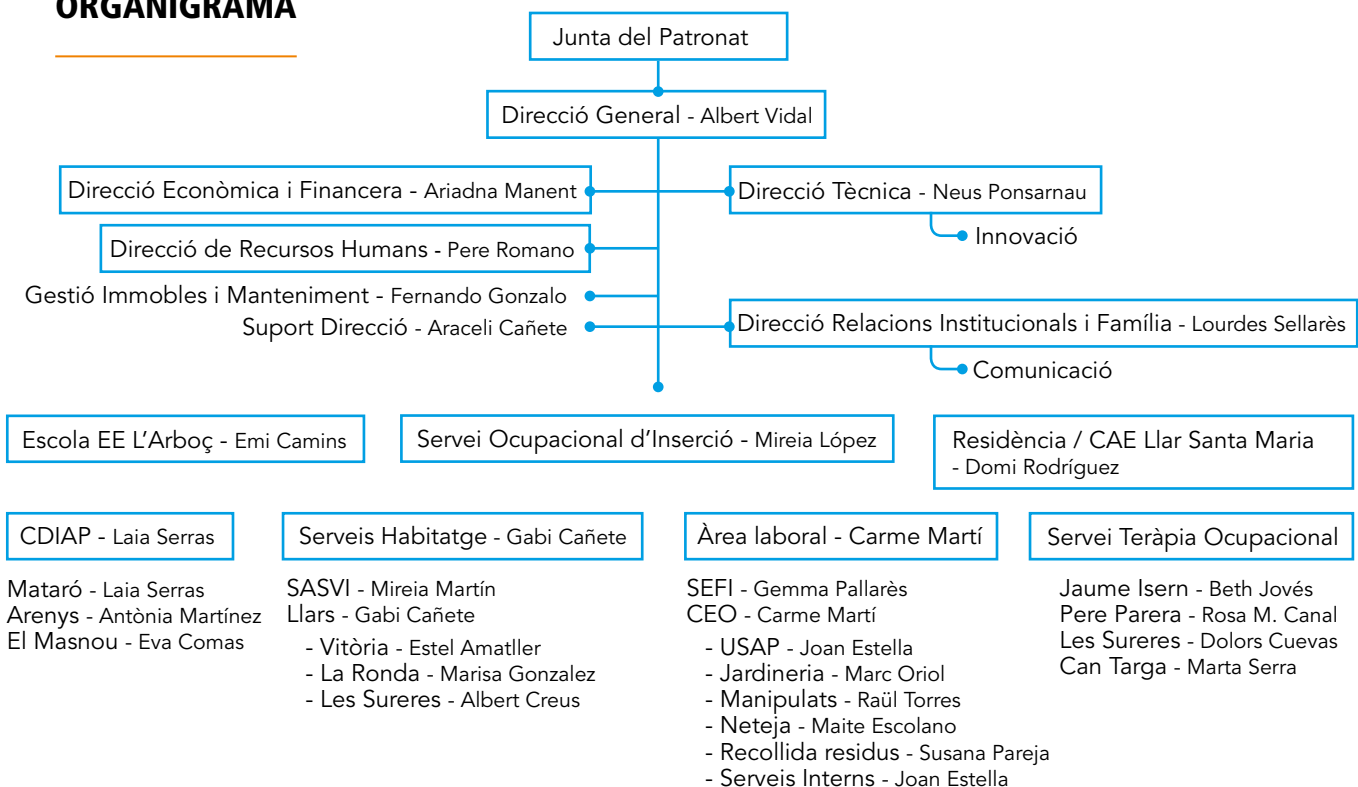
ORGANIGRAMA

Junta del Patronat

Direcció General - Albert Vidal

Direcció Econòmica i Financera - Ariadna Manent

Direcció Tècnica - Neus Ponsarnau

Innovació

Direcció de Recursos Humans - Pere Romano

Gestió Immobles i Manteniment - Fernando Gonzalo

Suport Direcció - Araceli Cañete

Direcció Relacions Institucionals i Família - Lourdes Sellarès

Comunicació

Escola EE L'Arboç - Emi Camins

Servei Ocupacional d'Inserció - Mireia López

Residència / CAE Llar Santa Maria - Domi Rodríguez

CDIAP - Laia Serras

Mataró - Laia Serras
Arenys - Antònia Martínez
El Masnou - Eva Comas

Serveis Habitatge - Gabi Cañete

SASVI - Mireia Martín
Llars - Gabi Cañete
- Vitòria - Estel Amatller
- La Ronda - Marisa Gonzalez
- Les Sureres - Albert Creus

Àrea laboral - Carme Martí

SEFI - Gemma Pallarès
CEO - Carme Martí
- USAP - Joan Estella
- Jardineria - Marc Oriol
- Manipulats - Raül Torres
- Neteja - Maite Escolano
- Recollida residus - Susana Pareja
- Serveis Interns - Joan Estella

Servei Teràpia Ocupacional

Jaume Isern - Beth Jovés
Pere Parera - Rosa M. Canal
Les Sureres - Dolors Cuevas
Can Targa - Marta Serra